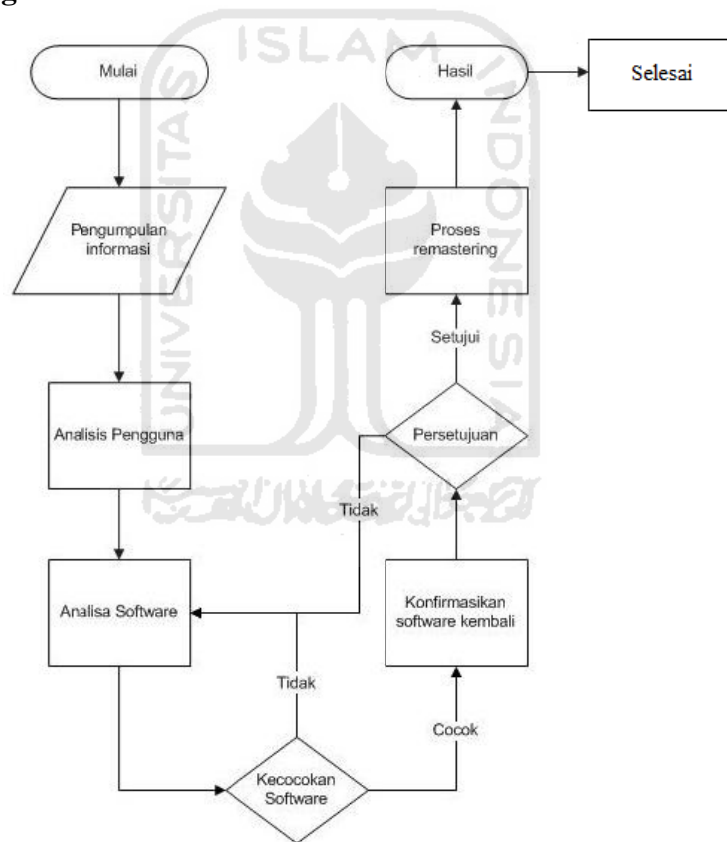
Mulai

Pengumpulan informasi

Analisis Pengguna

Analisa Software

Kecocokan Software

Tidak

Cocok

Konfirmasikan software kembali

Persetujuan

Tidak

Setujui

Proses remastering

Hasil

Selesai

ISLAM

UNIVERSITAS

INDONESIA